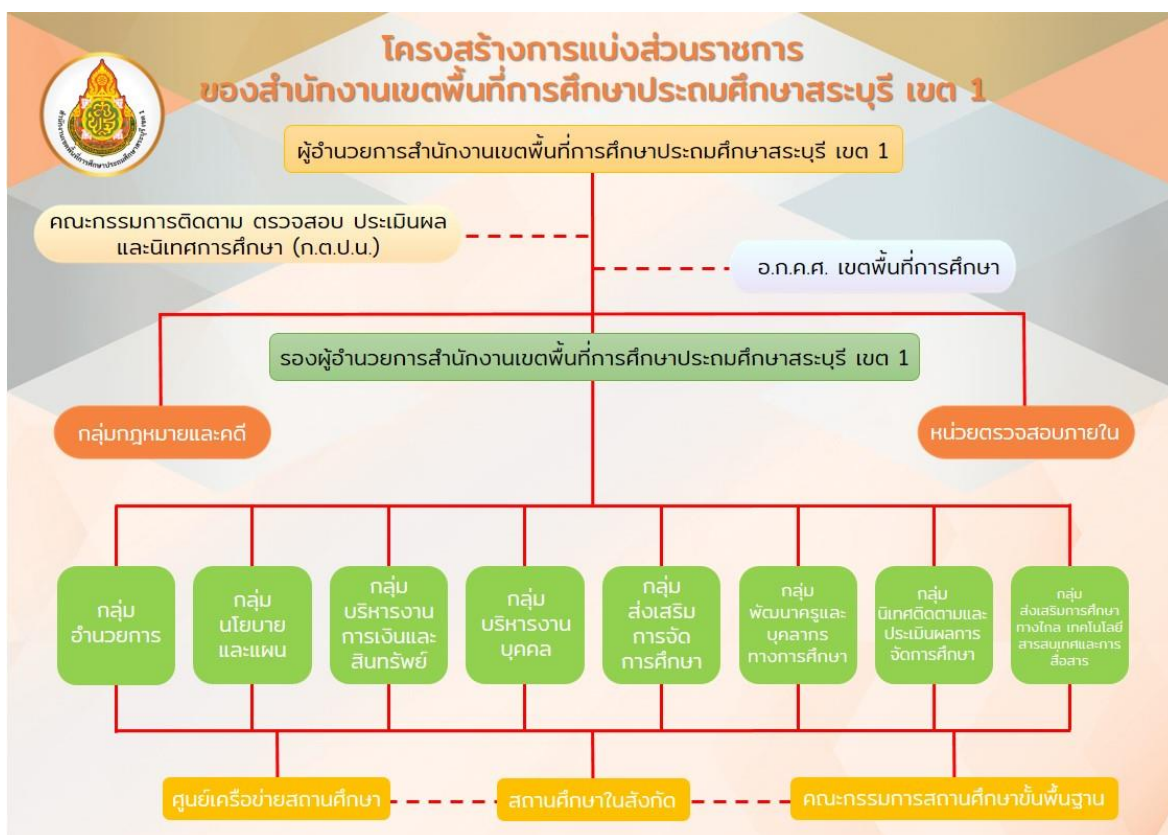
โครงสร้างการแบ่งส่วนราชการ
ของสำนักงานเขตพื้นที่การศึกษาประถมศึกษาสระบุรี เขต 1

ผู้อำนวยการสำนักงานเขตพื้นที่การศึกษาประถมศึกษาสระบุรี เขต 1

คณะกรรมการติดตาม ตรวจสอบ ประเมินผล และนิเทศการศึกษา (ก.ต.ป.น.)

อ.ก.ค.ศ. เขตพื้นที่การศึกษา

รองผู้อำนวยการสำนักงานเขตพื้นที่การศึกษาประถมศึกษาสระบุรี เขต 1

กลุ่มกฎหมายและคดี

หน่วยตรวจสอบภายใน

กลุ่ม อำนวยการ

กลุ่ม นโยบาย และแผน

กลุ่ม บริหารงาน การเงินและ สินทรัพย์

กลุ่ม บริหารงาน บุคคล

กลุ่ม ส่งเสริม การจัด การศึกษา

กลุ่ม พัฒนาครูและ บุคลากร ทางการศึกษา

กลุ่ม นิเทศติดตามและ ประเมินผลการ จัดการศึกษา

กลุ่ม ส่งเสริมการศึกษา ทางไกล เทคโนโลยี สารสนเทศและการ สื่อสาร

ศูนย์เครือข่ายสถานศึกษา

สถานศึกษาในสังกัด

คณะกรรมการสถานศึกษาขั้นพื้นฐาน